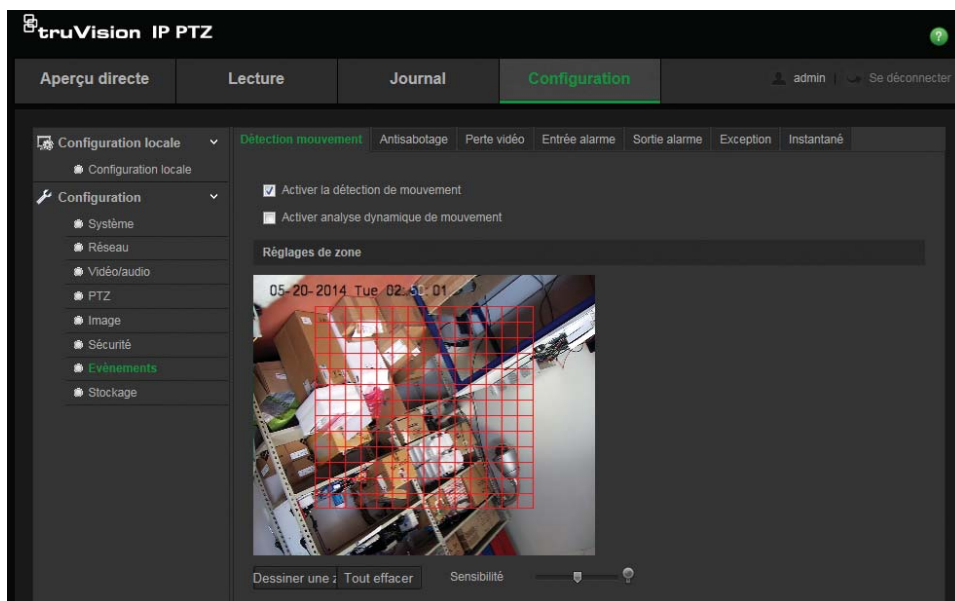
truVision IP PTZ

?

Aperçu directe | Lecture | Journal | Configuration | admin | Se déconnecter

Configuration locale
Configuration locale
Configuration
Système
Réseau
Vidéo/audio
PTZ
Image
Sécurité
Evènements
Stockage

Détection mouvement | Antisabotage | Perte vidéo | Entrée alarme | Sortie alarme | Exception | Instantané

Activer la détection de mouvement
Activer analyse dynamique de mouvement

Réglages de zone

05-20-2014 Tue 02:50:01

Dessiner une z | Tout effacer | Sensibilité